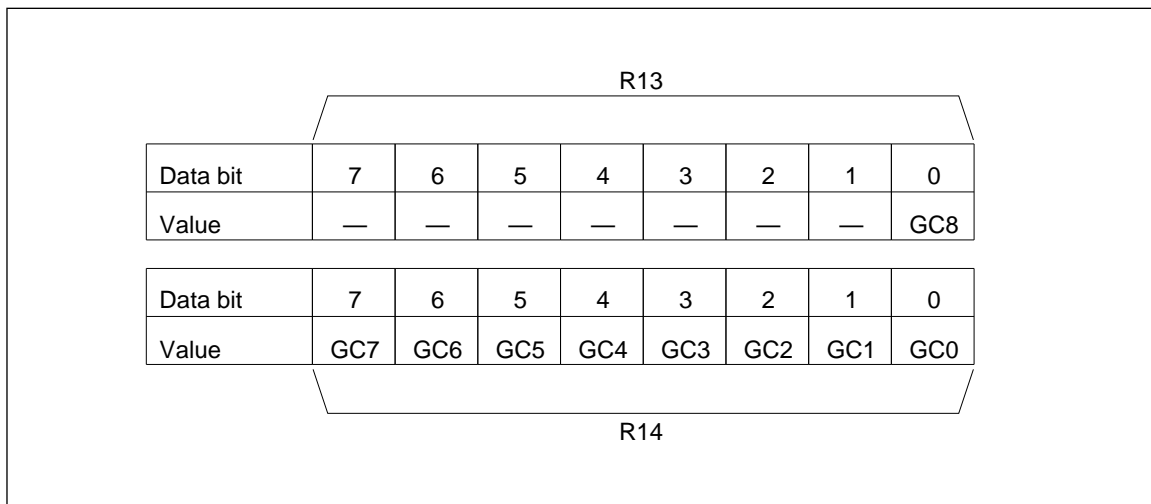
R13

| Data bit | 7 | 6 | 5 | 4 | 3 | 2 | 1 | 0 |
|---|---|---|---|---|---|---|---|---|
| Value | — | — | — | — | — | — | — | GC8 |

| Data bit | 7 | 6 | 5 | 4 | 3 | 2 | 1 | 0 |
|---|---|---|---|---|---|---|---|---|
| Value | GC7 | GC6 | GC5 | GC4 | GC3 | GC2 | GC1 | GC0 |

R14